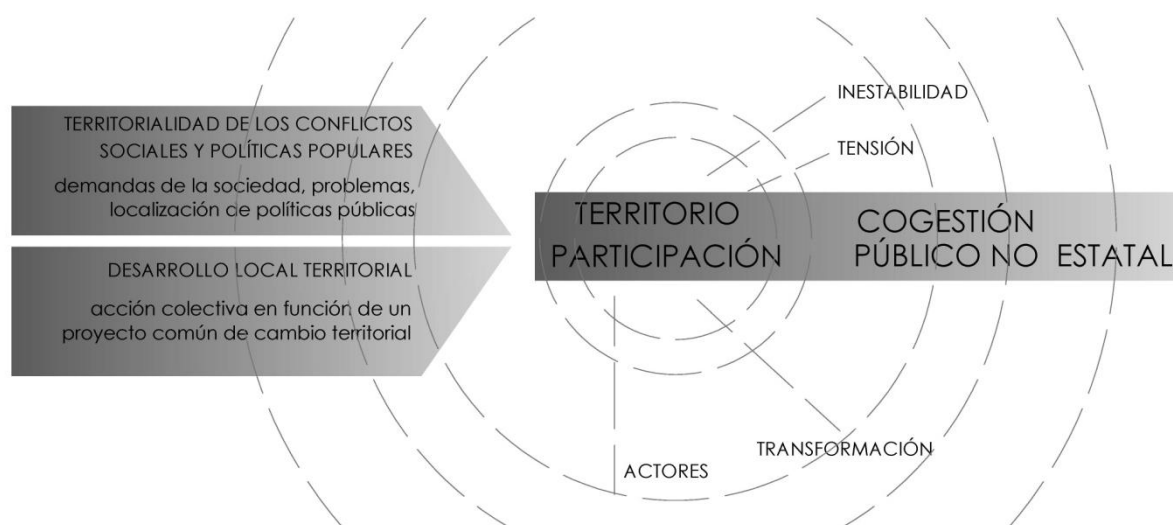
TERRITORIALIDAD DE LOS CONFLICTOS SOCIALES Y POLÍTICAS POPULARES

demandas de la sociedad, problemas, localización de políticas públicas

DESARROLLO LOCAL TERRITORIAL

acción colectiva en función de un proyecto común de cambio territorial

INESTABILIDAD

TENSIÓN

TERRITORIO
PARTICIPACIÓN

COGESTIÓN
PÚBLICO NO ESTATAL

TRANSFORMACIÓN

ACTORES